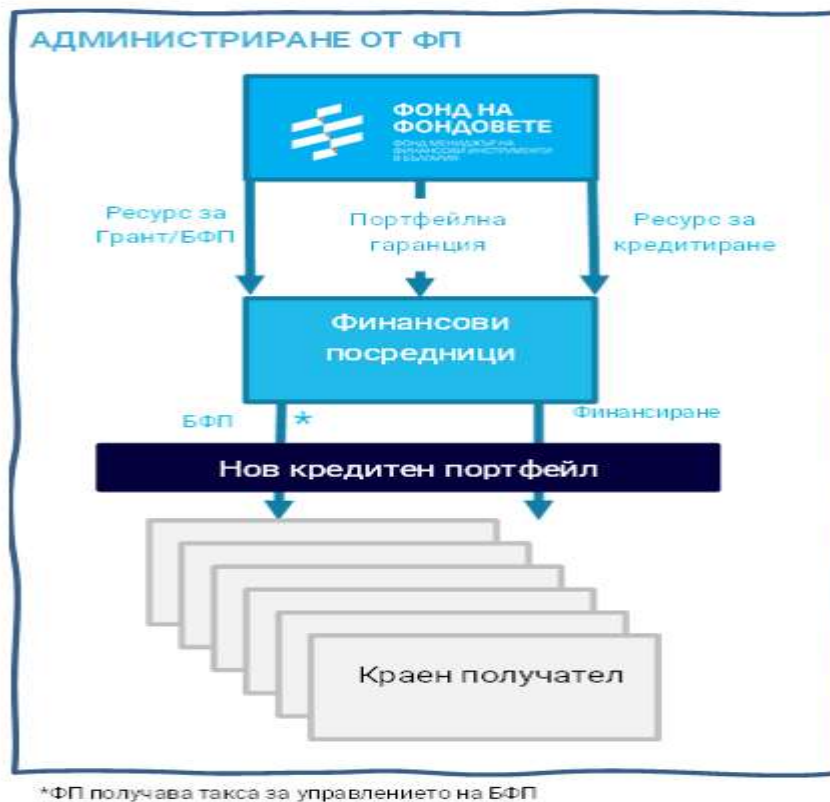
АДМИНИСТРИРАНЕ ОТ ФП

ФОНД НА ФОНДОВЕТЕ
ФОНД МЕНИДЖЪР НА ФИНАНСОВИ ИНСТРУМЕНТИ В БЪЛГАРИЯ

Ресурс за Грант/БФП

Портфейлна гаранция

Ресурс за кредитиране

Финансови посредници

БФП *

Финансиране

Нов кредитен портфейл

Краен получател

*ФП получава такса за управлението на БФП